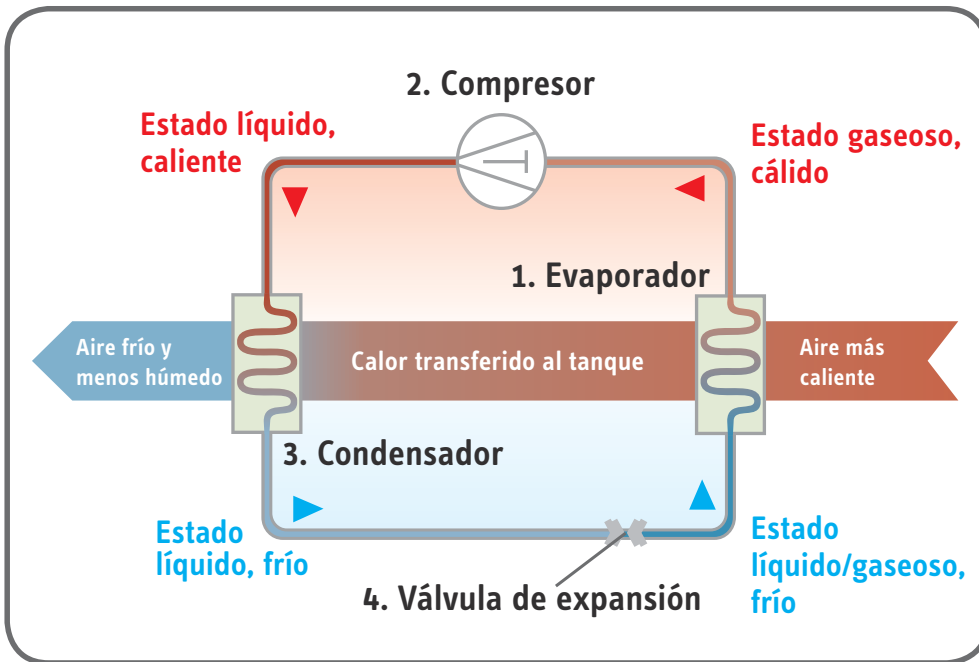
2. Compresor

Estado líquido, caliente

Estado gaseoso, cálido

1. Evaporador

Aire frío y menos húmedo

Calor transferido al tanque

Aire más caliente

3. Condensador

Estado líquido, frío

Estado líquido/gaseoso, frío

4. Válvula de expansión